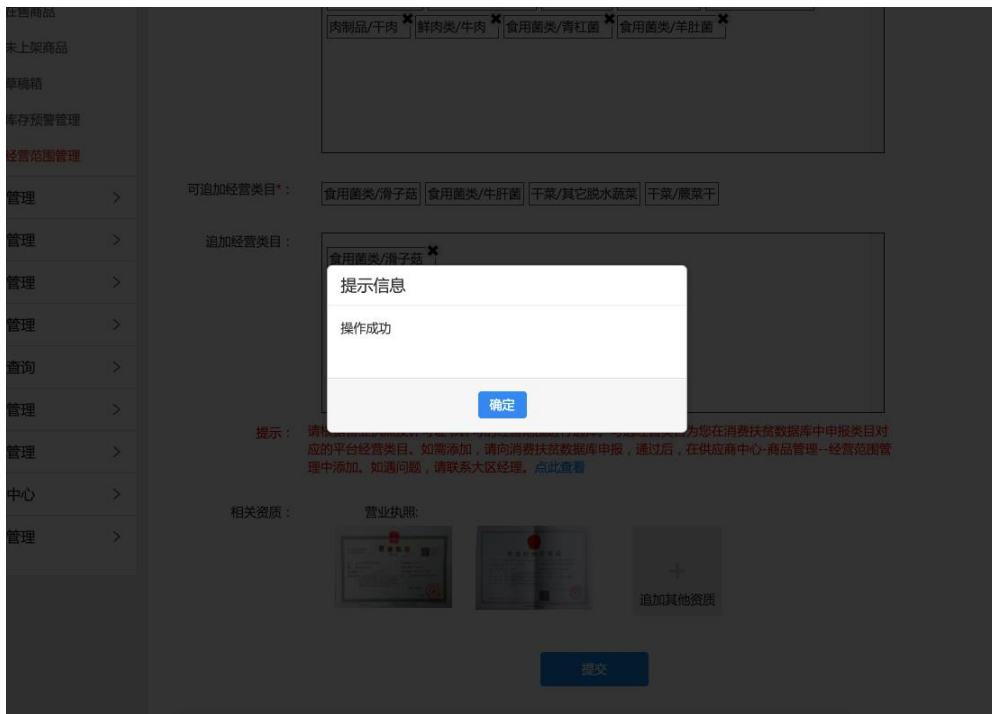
在售商品
未上架商品
草稿箱
库存预警管理
经营范围管理
管理
管理
管理
管理
查询
管理
管理
中心
管理

肉制品/干肉 ✖ 鲜肉类/牛肉 ✖ 食用菌类/青杠菌 ✖ 食用菌类/羊肚菌 ✖

可追加经营类目*： 食用菌类/滑子菇 食用菌类/牛肝菌 干菜/其它脱水蔬菜 干菜/蕨菜干

追加经营类目： 食用菌类/滑子菇 ✖

提示信息

操作成功

确定

提示： 请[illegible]为您在消费扶贫数据库中申报类目对应的平台经营类目。如需添加，请向消费扶贫数据库申报，通过后，在供应商中心-商品管理--经营范围管理中添加。如遇问题，请联系大区经理。点此查看

相关资质： 营业执照:

追加其他资质

提交